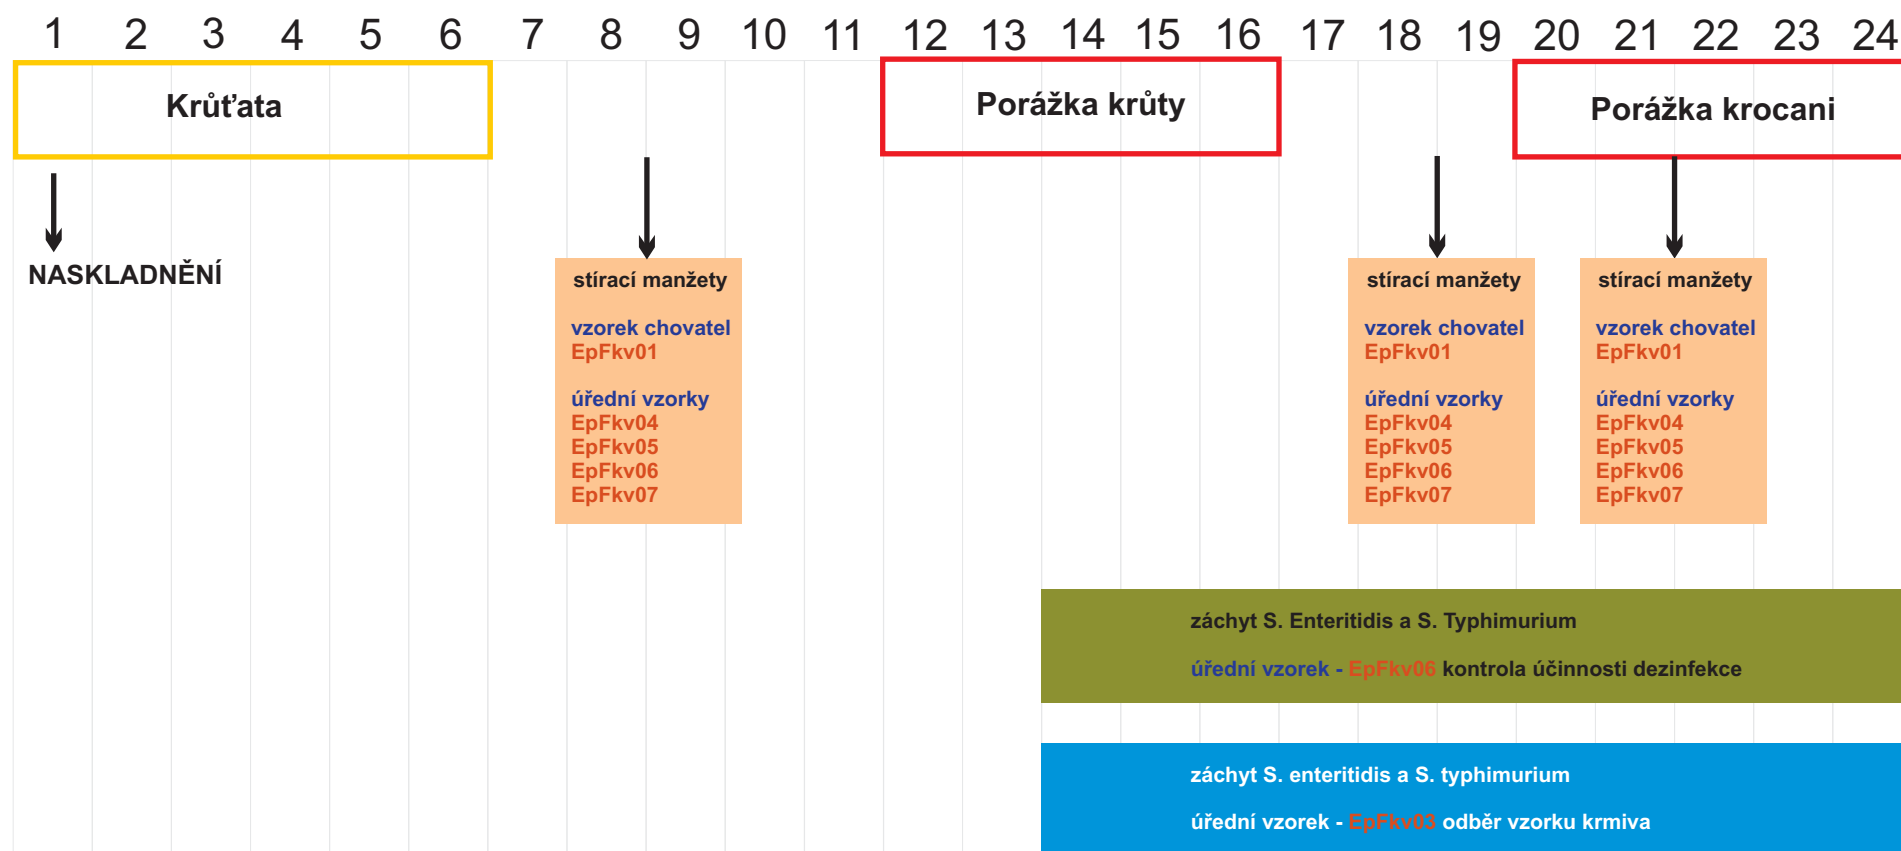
1 2 3 4 5 6 7 8 9 10 11 12 13 14 15 16 17 18 19 20 21 22 23 24

Krůťata

Porážka krůty

Porážka krocani

NASKLADNĚNÍ

stírací manžety

vzorek chovatel
EpFkv01

úřední vzorky
EpFkv04
EpFkv05
EpFkv06
EpFkv07

stírací manžety

vzorek chovatel
EpFkv01

úřední vzorky
EpFkv04
EpFkv05
EpFkv06
EpFkv07

stírací manžety

vzorek chovatel
EpFkv01

úřední vzorky
EpFkv04
EpFkv05
EpFkv06
EpFkv07

záchyt S. Enteritidis a S. Typhimurium

úřední vzorek - EpFkv06 kontrola účinnosti dezinfekce

záchyt S. enteritidis a S. typhimurium

úřední vzorek - EpFkv03 odběr vzorku krmiva